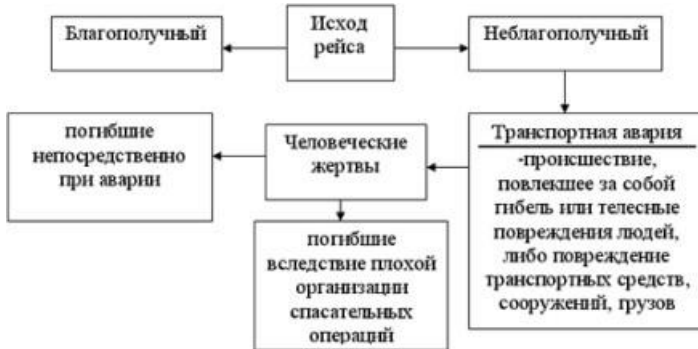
Исход рейса

Благополучный

Неблагополучный

Транспортная авария

-происшествие, повлекшее за собой гибель или телесные повреждения людей, либо повреждение транспортных средств, сооружений, грузов

Человеческие жертвы

погибшие непосредственно при аварии

погибшие вследствие плохой организации спасательных операций